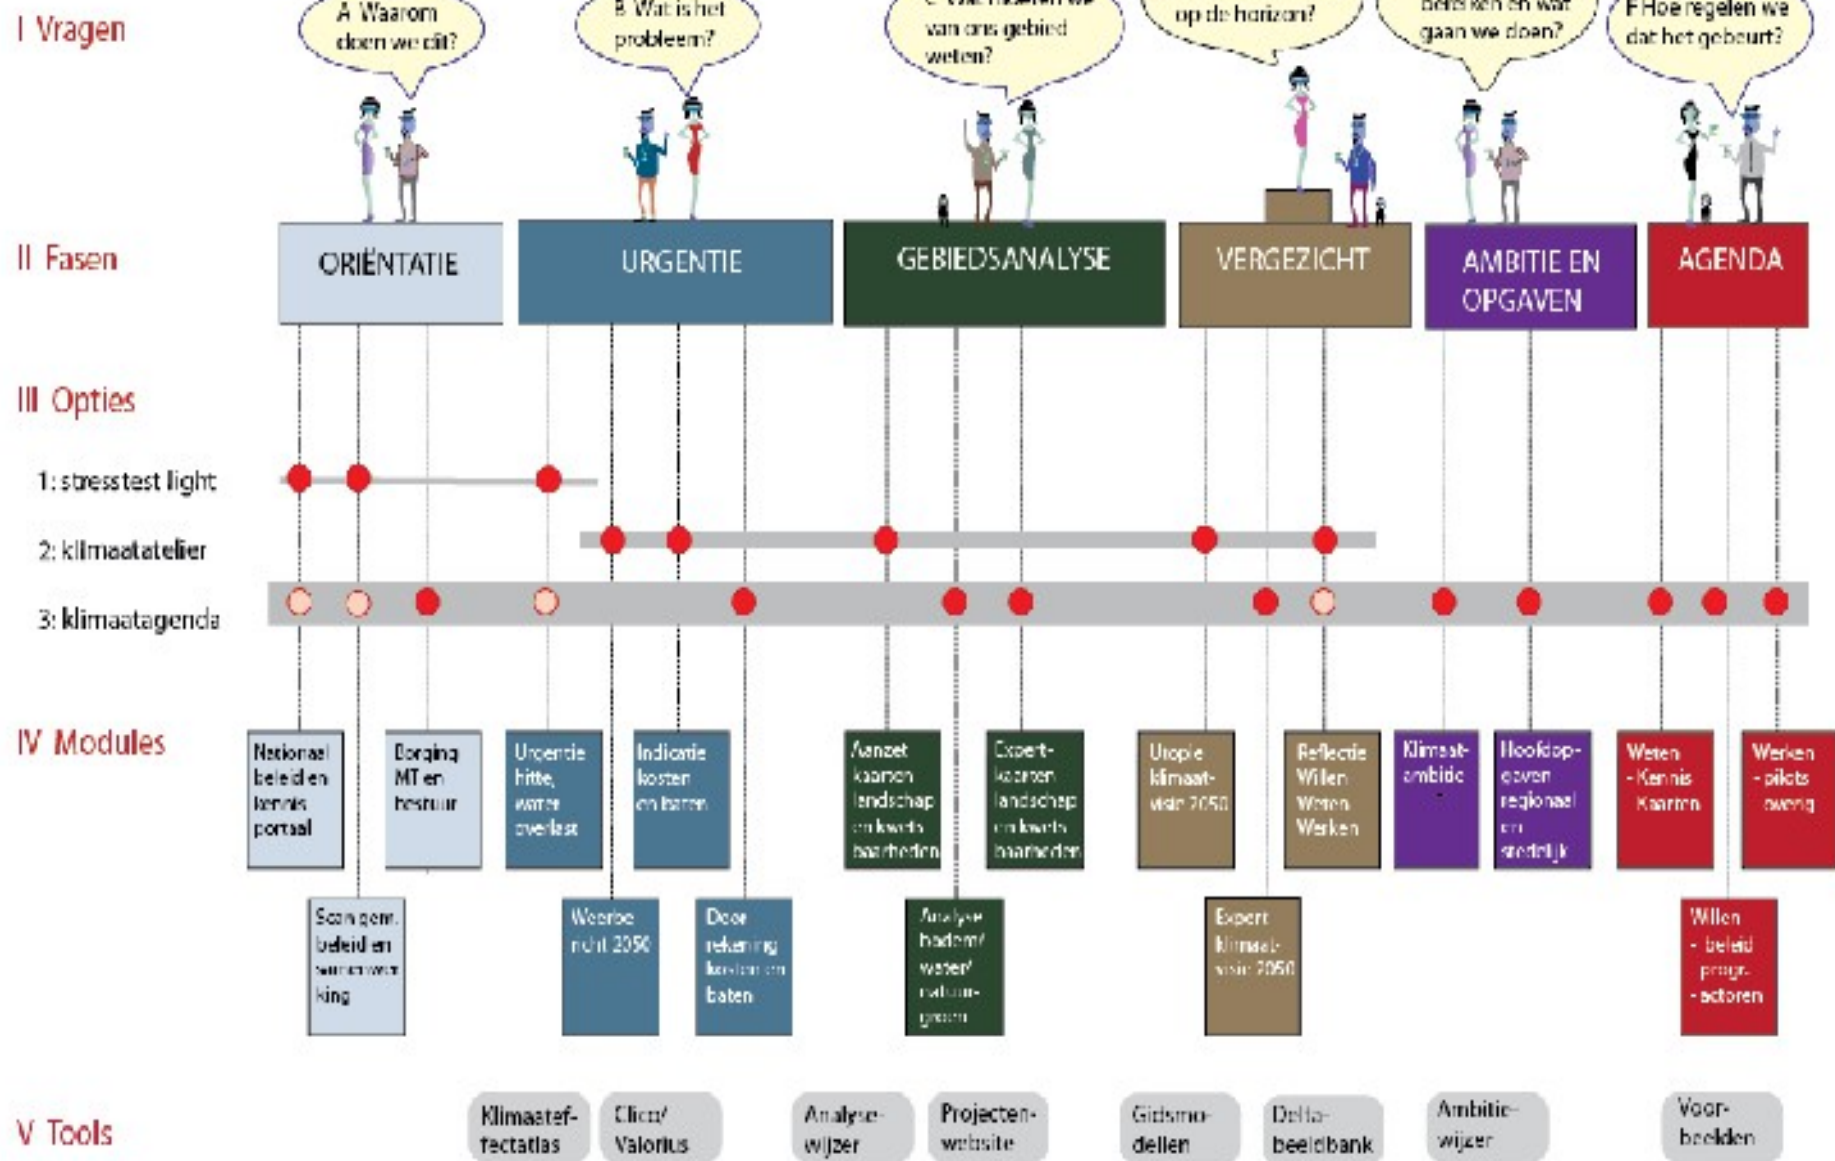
I Vragen

A Waarom doen we dit?

B Wat is het probleem?

C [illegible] van ons gebied weten?

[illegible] op de horizon?

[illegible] gaan we doen?

F Hoe regelen we dat het gebeurt?

II Fasen

ORIËNTATIE

URGENTIE

GEBIEDSANALYSE

VERGEZICHT

AMBITIE EN OPGAVEN

AGENDA

III Opties

1: stresstest light

2: klimaatatelier

3: klimaatagenda

IV Modules

Nationaal beleid en kennis portaal

Borging MT en bestuur

Urgentie hitte, water overlast

Indicatie kosten en baten

Aanzet kaarten landschap en kwetsbaarheden

Expert-kaarten landschap en kwetsbaarheden

Utopie klimaat-visie 2050

Reflectie Willen Weten Werken

Klimaat-ambitie

Hoofdopgaven regionaal en stedelijk

Weten - Kennis Kaarten

Werken - pilots overig

Scan gem. beleid en samenwerking

Weerbericht 2050

Doorrekening kosten en baten

Analyse bodem/ water/ natuur-groen

Expert klimaat-visie 2050

Willen - beleid progr. - actoren

V Tools

Klimaateffectatlas

Clico/ Valorius

Analyse-wijzer

Projecten-website

Gidsmodellen

Delta-beeldbank

Ambitie-wijzer

Voorbeelden